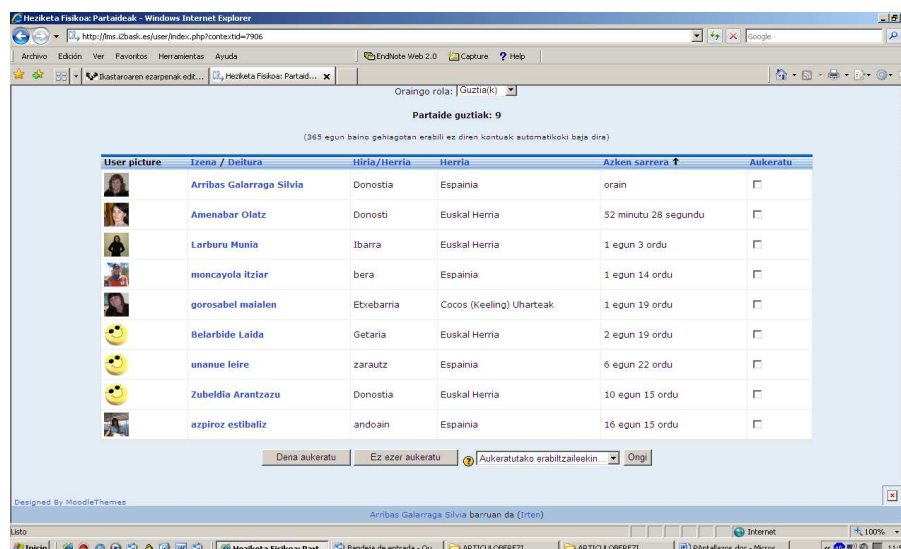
Heziketa Fisikoa: Partaideak - Windows Internet Explorer

http://lms.i2bask.es/user/index.php?contextid=7906

Google

Archivo Edición Ver Favoritos Herramientas Ayuda

EndNote Web 2.0 Capture Help

Ikastaroaren ezarpenak edit... Heziketa Fisikoa: Partaid...

Oraingo rola: Guztia(k)

Partaide guztiak: 9

(365 egun baino gehiagotan erabili ez diren kontuak automatikoki baja dira)

| User picture | Izena / Deitura | Hiria/Herria | Herria | Azken sarrera | Aukeratu |
|---|---|---|---|---|---|
| | Arribas Galarraga Silvia | Donostia | Espainia | orain | |
| | Amenabar Olatz | Donosti | Euskal Herria | 52 minutu 28 segundu | |
| | Larburu Munia | Ibarra | Euskal Herria | 1 egun 3 ordu | |
| | moncayola itziar | bera | Espainia | 1 egun 14 ordu | |
| | gorosabel maialen | Etxebarria | Cocos (Keeling) Uharteak | 1 egun 19 ordu | |
| | Belarbide Laida | Getaria | Euskal Herria | 2 egun 19 ordu | |
| | unanue leire | zarautz | Espainia | 6 egun 22 ordu | |
| | Zubeldia Arantzazu | Donostia | Euskal Herria | 10 egun 15 ordu | |
| | azpiroz estibaliz | andoain | Espainia | 16 egun 15 ordu | |

Dena aukeratu Ez ezer aukeratu Aukeratutako erabiltzaileekin... Ongi

Designed By MoodleThemes

Arribas Galarraga Silvia barruan da (Irten)

Listo

Internet

100%

Inicio Heziketa Fisikoa: Part... Bandeja de entrada - Ou... ARTICULOBEREZI ARTICULOBEREZI Pantallazos doc - Micros...